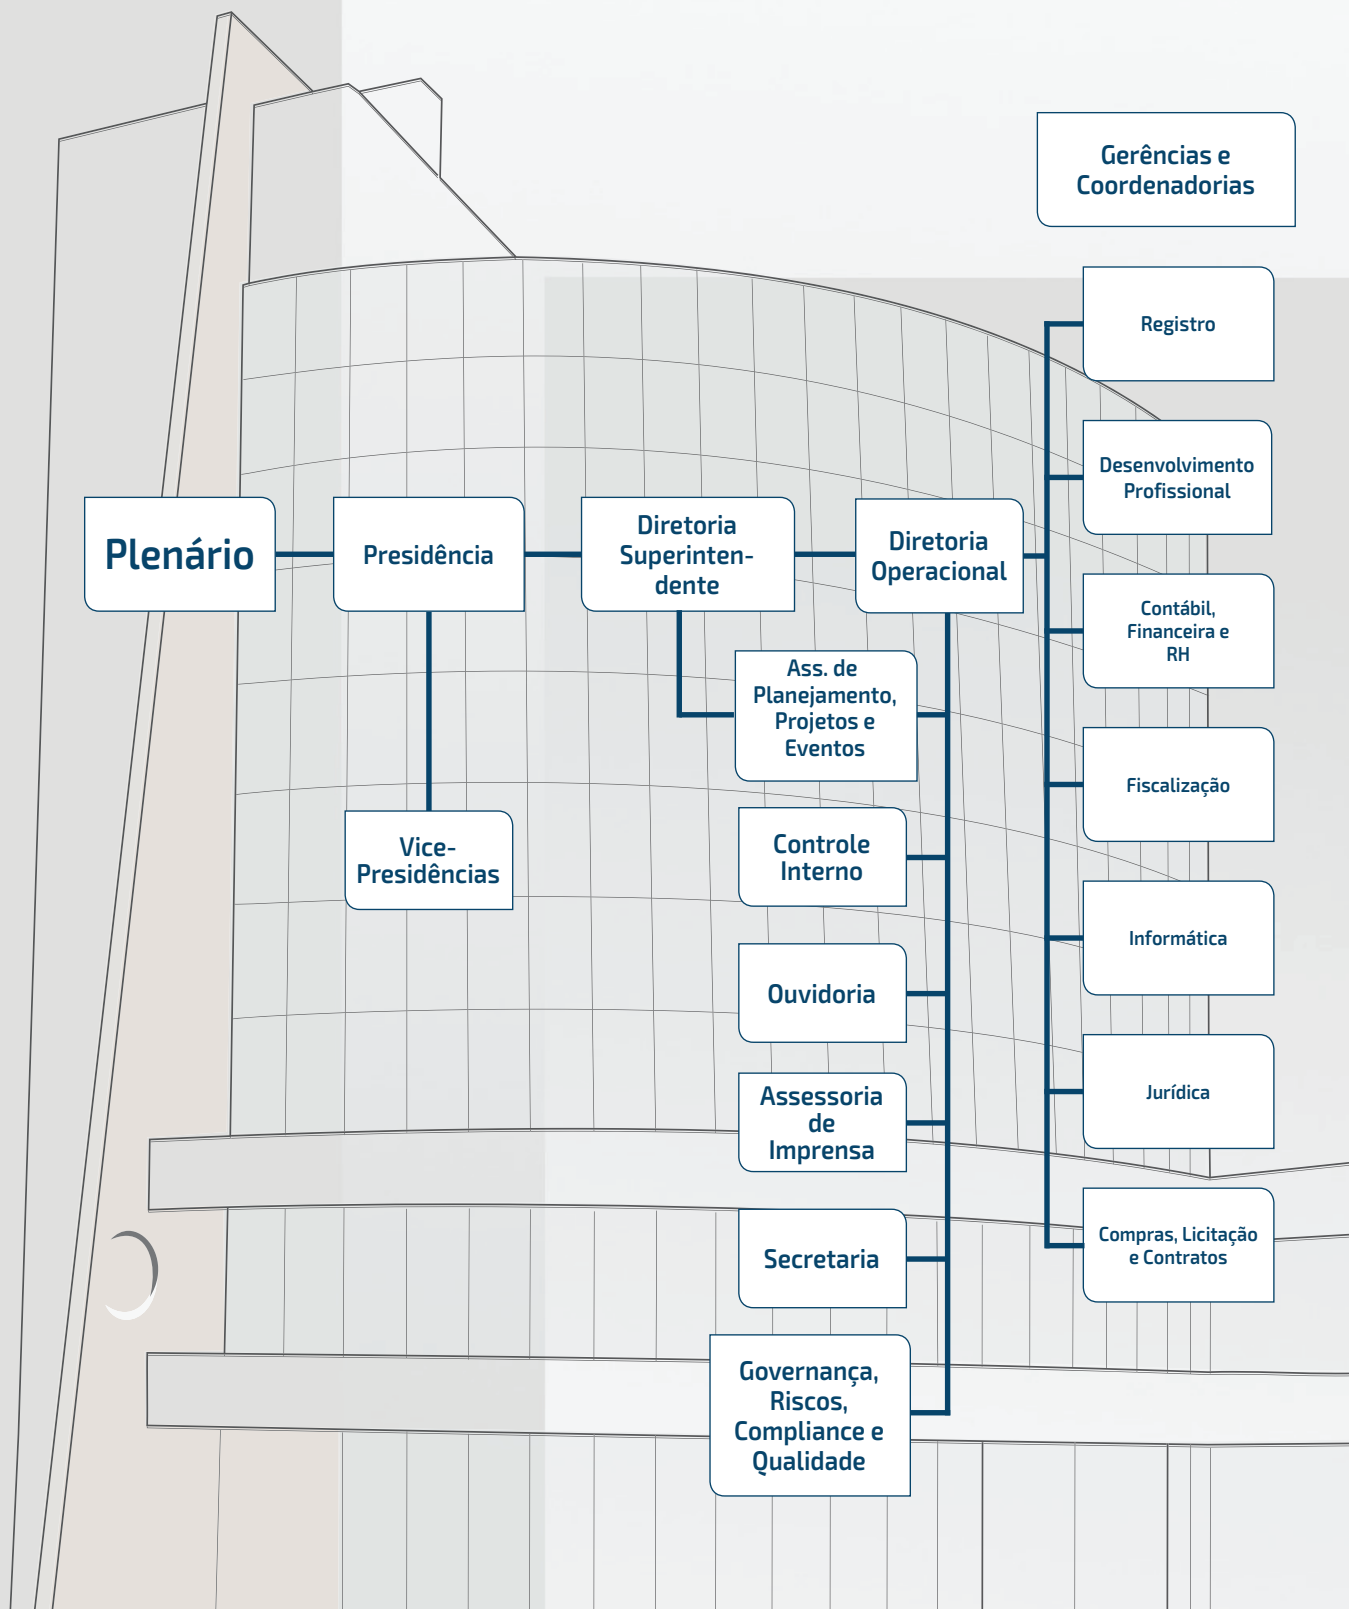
Gerências e Coordenadorias

Registro

Desenvolvimento Profissional

Plenário

Presidência

Diretoria Superintendente

Diretoria Operacional

Contábil, Financeira e RH

Ass. de Planejamento, Projetos e Eventos

Fiscalização

Vice-Presidências

Controle Interno

Informática

Ouvidoria

Jurídica

Assessoria de Imprensa

Secretaria

Compras, Licitação e Contratos

Governança, Riscos, Compliance e Qualidade